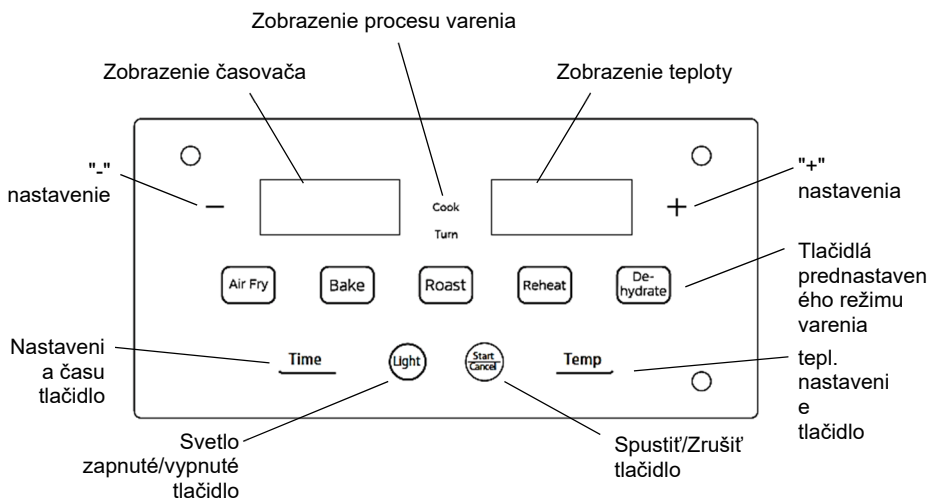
Zobrazenie procesu varenia

Zobrazenie časovača

Zobrazenie teploty

"-" nastavenie

−

Cook

Turn

+

"+" nastavenia

Air Fry

Bake

Roast

Reheat

De-hydrate

Tlačidlá prednastaveného režimu varenia

Nastavenia času tlačidlo

Time

Light

Start Cancel

Temp

tepl. nastavenie tlačidlo

Svetlo zapnuté/vypnuté tlačidlo

Spustiť/Zrušiť tlačidlo